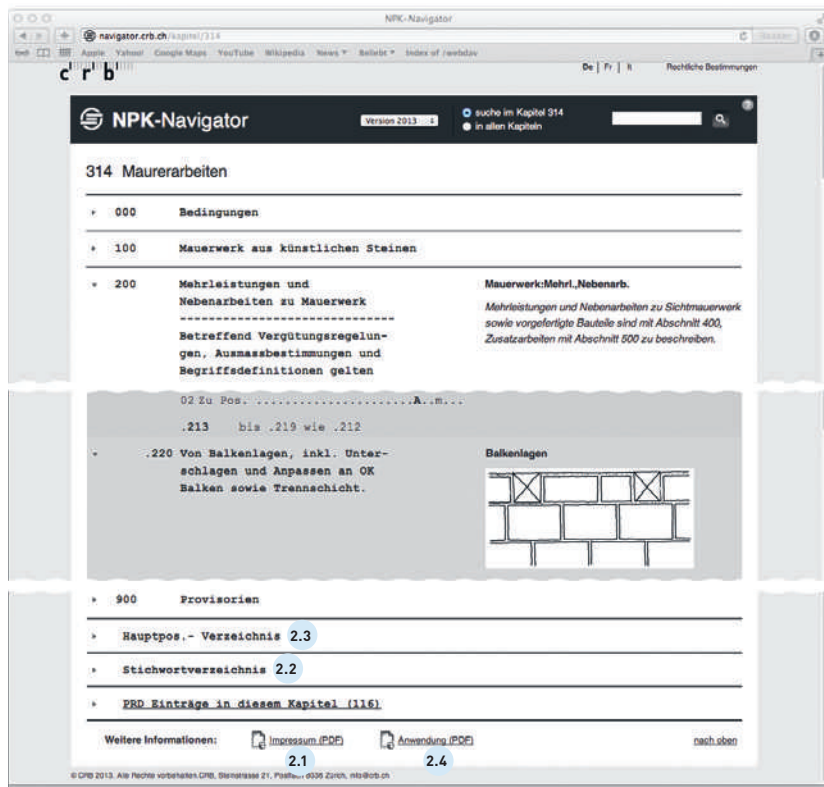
NPK-Navigator

navigator.crb.ch/kapitel/314

Apple Yahoo! Google Maps YouTube Wikipedia News ▾ Beliebt ▾ Index of /webdav

crb

De | Fr | It Rechtliche Bestimmungen

NPK-Navigator

Version 2013

suche im Kapitel 314
in allen Kapiteln

314 Maurerarbeiten

000 Bedingungen

100 Mauerwerk aus künstlichen Steinen

200 Mehrleistungen und Nebenarbeiten zu Mauerwerk
------------------------------
Betreffend Vergütungsregelungen, Ausmassbestimmungen und Begriffsdefinitionen gelten

Mauerwerk:Mehrl.,Nebenarb.

Mehrleistungen und Nebenarbeiten zu Sichtmauerwerk sowie vorgefertigte Bauteile sind mit Abschnitt 400, Zusatzarbeiten mit Abschnitt 500 zu beschreiben.

02 Zu Pos. ......................A..m...

.213 bis .219 wie .212

.220 Von Balkenlagen, inkl. Unterschlagen und Anpassen an OK Balken sowie Trennschicht.

Balkenlagen

900 Provisorien

Hauptpos.- Verzeichnis 2.3

Stichwortverzeichnis 2.2

PRD Einträge in diesem Kapitel (116)

Weitere Informationen: Impressum (PDF) Anwendung (PDF) nach oben

2.1 2.4

© CRB 2013. Alle Rechte vorbehalten.CRB, Steinstrasse 21, Postfach, 8036 Zürich, info@crb.ch